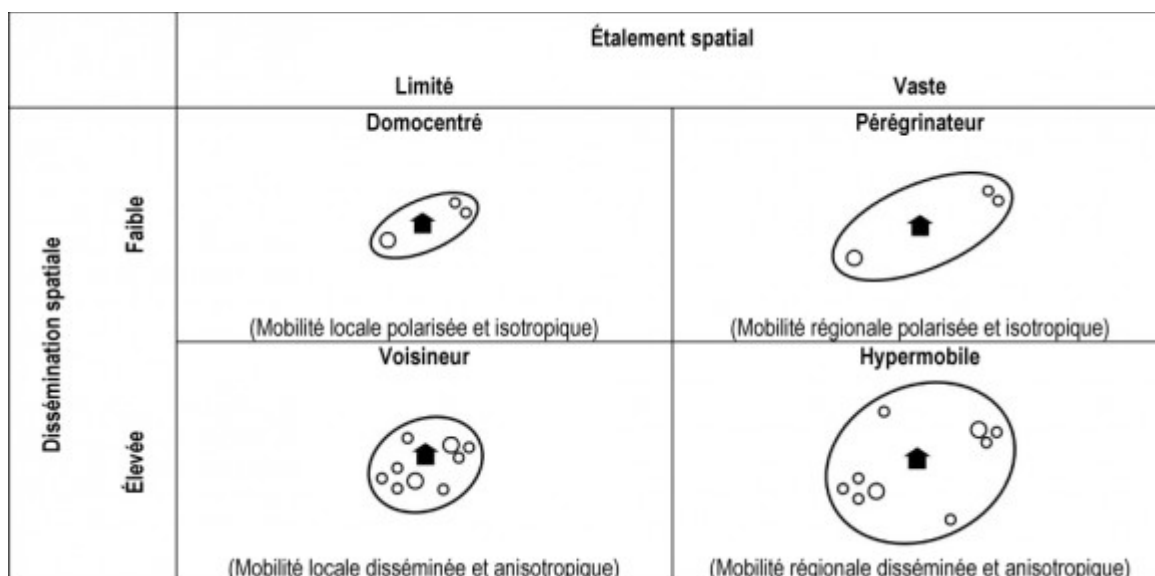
| | | Étalement spatial | |
|---|---|---|---|
| | | Limité | Vaste |
| Dissémination spatiale | Faible | Domocentré (Mobilité locale polarisée et isotropique) | Pérégrinateur (Mobilité régionale polarisée et isotropique) |
| | Élevée | Voisineur (Mobilité locale disséminée et anisotropique) | Hypermobile (Mobilité régionale disséminée et anisotropique) |